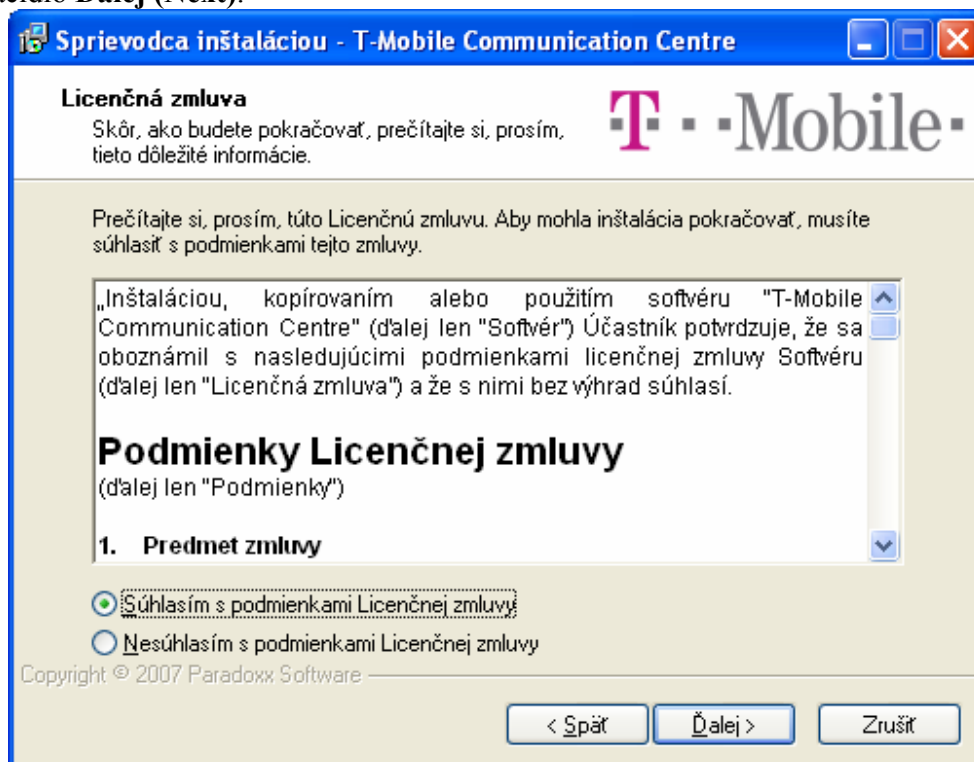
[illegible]idlo Ďalej (Next).

Sprievodca inštaláciou - T-Mobile Communication Centre

Licenčná zmluva
Skôr, ako budete pokračovať, prečítajte si, prosím, tieto dôležité informácie.

·T· · ·Mobile·

Prečítajte si, prosím, túto Licenčnú zmluvu. Aby mohla inštalácia pokračovať, musíte súhlasiť s podmienkami tejto zmluvy.

„Inštaláciou, kopírovaním alebo použitím softvéru "T-Mobile Communication Centre" (ďalej len "Softvér") Účastník potvrdzuje, že sa oboznámil s nasledujúcimi podmienkami licenčnej zmluvy Softvéru (ďalej len "Licenčná zmluva") a že s nimi bez výhrad súhlasí.

Podmienky Licenčnej zmluvy
(ďalej len "Podmienky")

1. Predmet zmluvy

Súhlasím s podmienkami Licenčnej zmluvy
Nesúhlasím s podmienkami Licenčnej zmluvy

Copyright © 2007 Paradoxx Software

< Späť
Ďalej >
Zrušiť